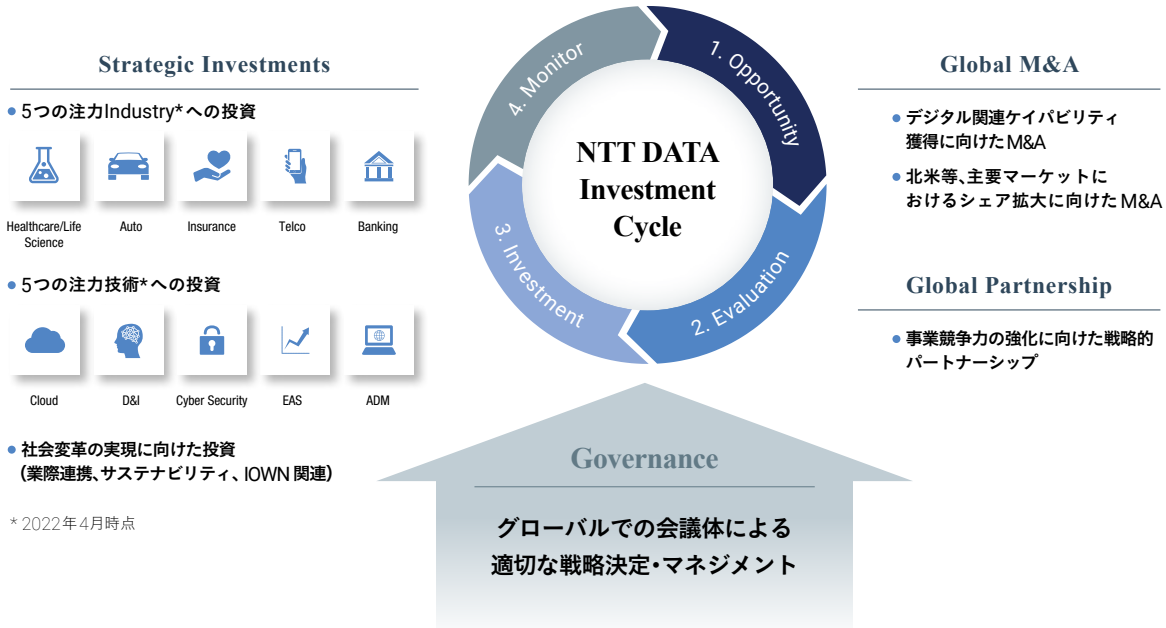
Strategic Investments

5つの注力Industry*への投資

Healthcare/Life Science

Auto

Insurance

Telco

Banking

5つの注力技術*への投資

Cloud

D&I

Cyber Security

EAS

ADM

社会変革の実現に向けた投資（業際連携、サステナビリティ、IOWN関連）

* 2022年4月時点

4. Monitor

1. Opportunity

2. Evaluation

3. Investment

NTT DATA Investment Cycle

Global M&A

デジタル関連ケイパビリティ獲得に向けたM&A

北米等、主要マーケットにおけるシェア拡大に向けたM&A

Global Partnership

事業競争力の強化に向けた戦略的パートナーシップ

Governance

グローバルでの会議体による適切な戦略決定・マネジメント